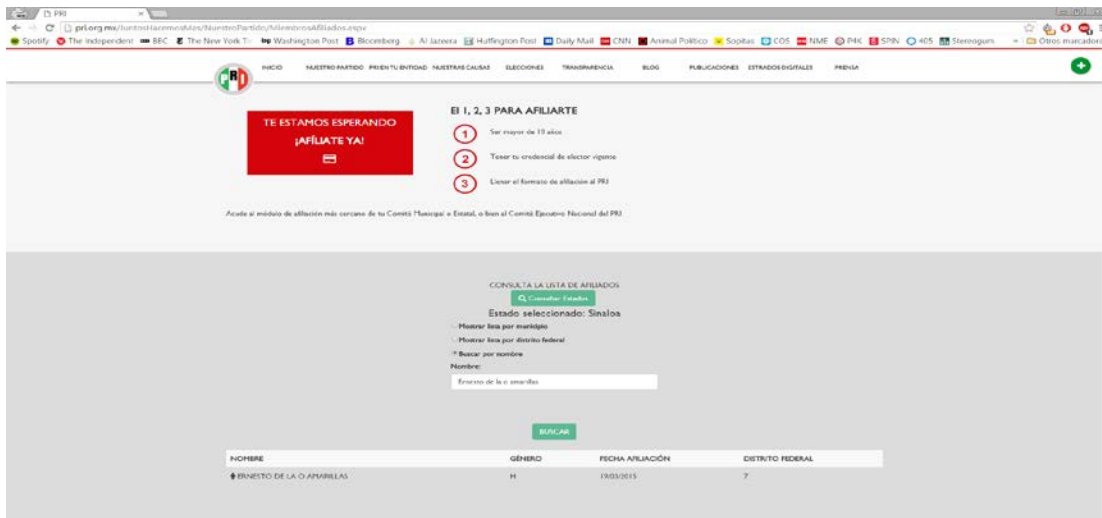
PRI
pri.org.mx/JuntosHacemosMas/NuestroPartido/MiembrosAfiliados.aspx
Spotify The Independent BBC The New York Ti Washington Post Bloomberg Al Jazeera Huffington Post Daily Mail CNN Animal Político Sopitas COS NME P4K SPIN 405 Stereogum Otros marcadores

PRI

INICIO NUESTRO PARTIDO PRI EN TU ENTIDAD NUESTRAS CAUSAS ELECCIONES TRANSPARENCIA BLOG PUBLICACIONES ESTRADOS DIGITALES PRENSA

TE ESTAMOS ESPERANDO
¡AFÍLIATE YA!

El 1, 2, 3 PARA AFILIARTE

1 Ser mayor de 18 años

2 Tener tu credencial de elector vigente

3 Llenar el formato de afiliación al PRI

Acude al módulo de afiliación más cercano de tu Comité Municipal o Estatal, o bien al Comité Ejecutivo Nacional del PRI

CONSULTA LA LISTA DE AFILIADOS

Consultar Estados

Estado seleccionado: Sinaloa

Mostrar lista por municipio

Mostrar lista por distrito federal

Buscar por nombre

Nombre:

Ernesto de la o amarillas

BUSCAR

| NOMBRE | GÉNERO | FECHA AFILIACIÓN | DISTRITO FEDERAL |
|---|---|---|---|
| ERNESTO DE LA O AMARILLAS | H | 19/03/2015 | 7 |